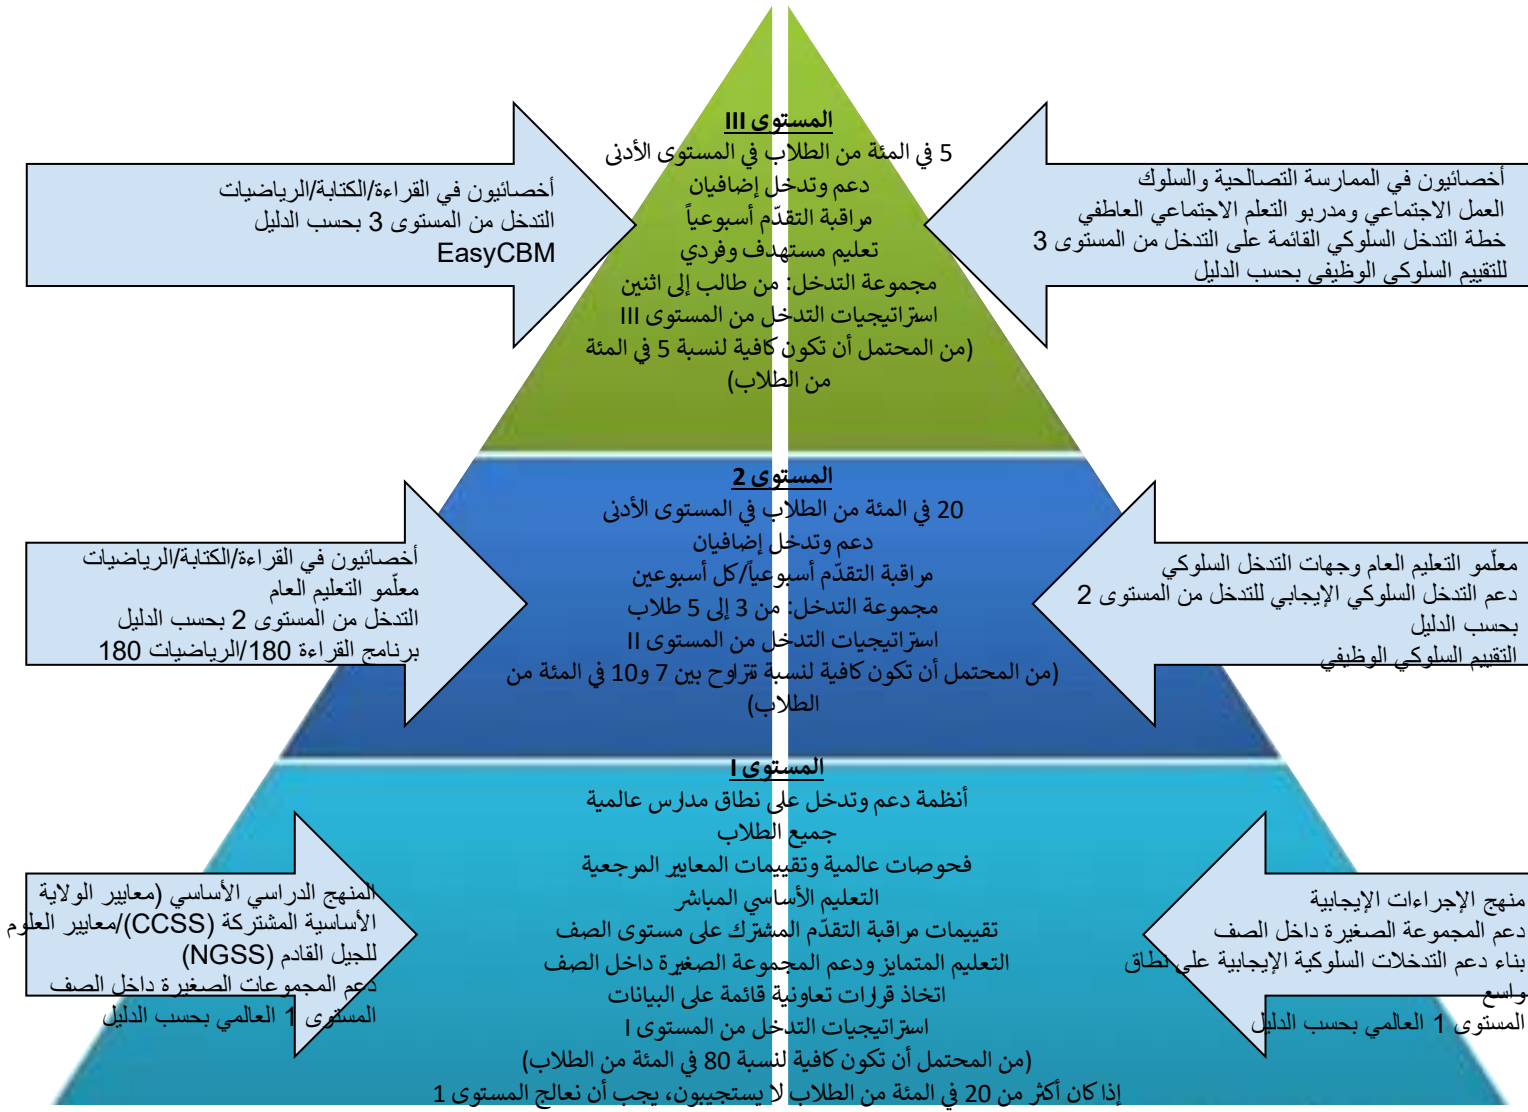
المستوى III
5 في المئة من الطلاب في المستوى الأدنى
دعم وتدخل إضافيان
مراقبة التقدّم أسبوعياً
تعليم مستهدف وفردي
مجموعة التدخل: من طالب إلى اثنين
استراتيجيات التدخل من المستوى III
(من المحتمل أن تكون كافية لنسبة 5 في المئة من الطلاب)

أخصائيون في القراءة/الكتابة/الرياضيات
التدخل من المستوى 3 بحسب الدليل
EasyCBM

أخصائيون في الممارسة التصالحية والسلوك
العمل الاجتماعي ومدربو التعلم الاجتماعي العاطفي
خطة التدخل السلوكي القائمة على التدخل من المستوى 3
للتقييم السلوكي الوظيفي بحسب الدليل

المستوى 2
20 في المئة من الطلاب في المستوى الأدنى
دعم وتدخل إضافيان
مراقبة التقدّم أسبوعياً/كل أسبوعين
مجموعة التدخل: من 3 إلى 5 طلاب
استراتيجيات التدخل من المستوى II
(من المحتمل أن تكون كافية لنسبة تتراوح بين 7 و10 في المئة من الطلاب)

أخصائيون في القراءة/الكتابة/الرياضيات
معلّمو التعليم العام
التدخل من المستوى 2 بحسب الدليل
برنامج القراءة 180/الرياضيات 180

معلّمو التعليم العام وجهات التدخل السلوكي
دعم التدخل السلوكي الإيجابي للتدخل من المستوى 2 بحسب الدليل
التقييم السلوكي الوظيفي

المستوى I
أنظمة دعم وتدخل على نطاق مدارس عالمية
جميع الطلاب
فحوصات عالمية وتقييمات المعايير المرجعية
التعليم الأساسي المباشر
تقييمات مراقبة التقدّم المشترك على مستوى الصف
التعليم المتمايز ودعم المجموعة الصغيرة داخل الصف
اتخاذ قرارات تعاونية قائمة على البيانات
استراتيجيات التدخل من المستوى I
(من المحتمل أن تكون كافية لنسبة 80 في المئة من الطلاب)
إذا كان أكثر من 20 في المئة من الطلاب لا يستجيبون، يجب أن نعالج المستوى 1

المنهج الدراسي الأساسي (معايير الولاية الأساسية المشتركة (CCSS)/معايير العلوم للجيل القادم (NGSS)
دعم المجموعات الصغيرة داخل الصف
المستوى 1 العالمي بحسب الدليل

منهج الإجراءات الإيجابية
دعم المجموعة الصغيرة داخل الصف
بناء دعم التدخلات السلوكية الإيجابية على نطاق واسع
المستوى 1 العالمي بحسب الدليل